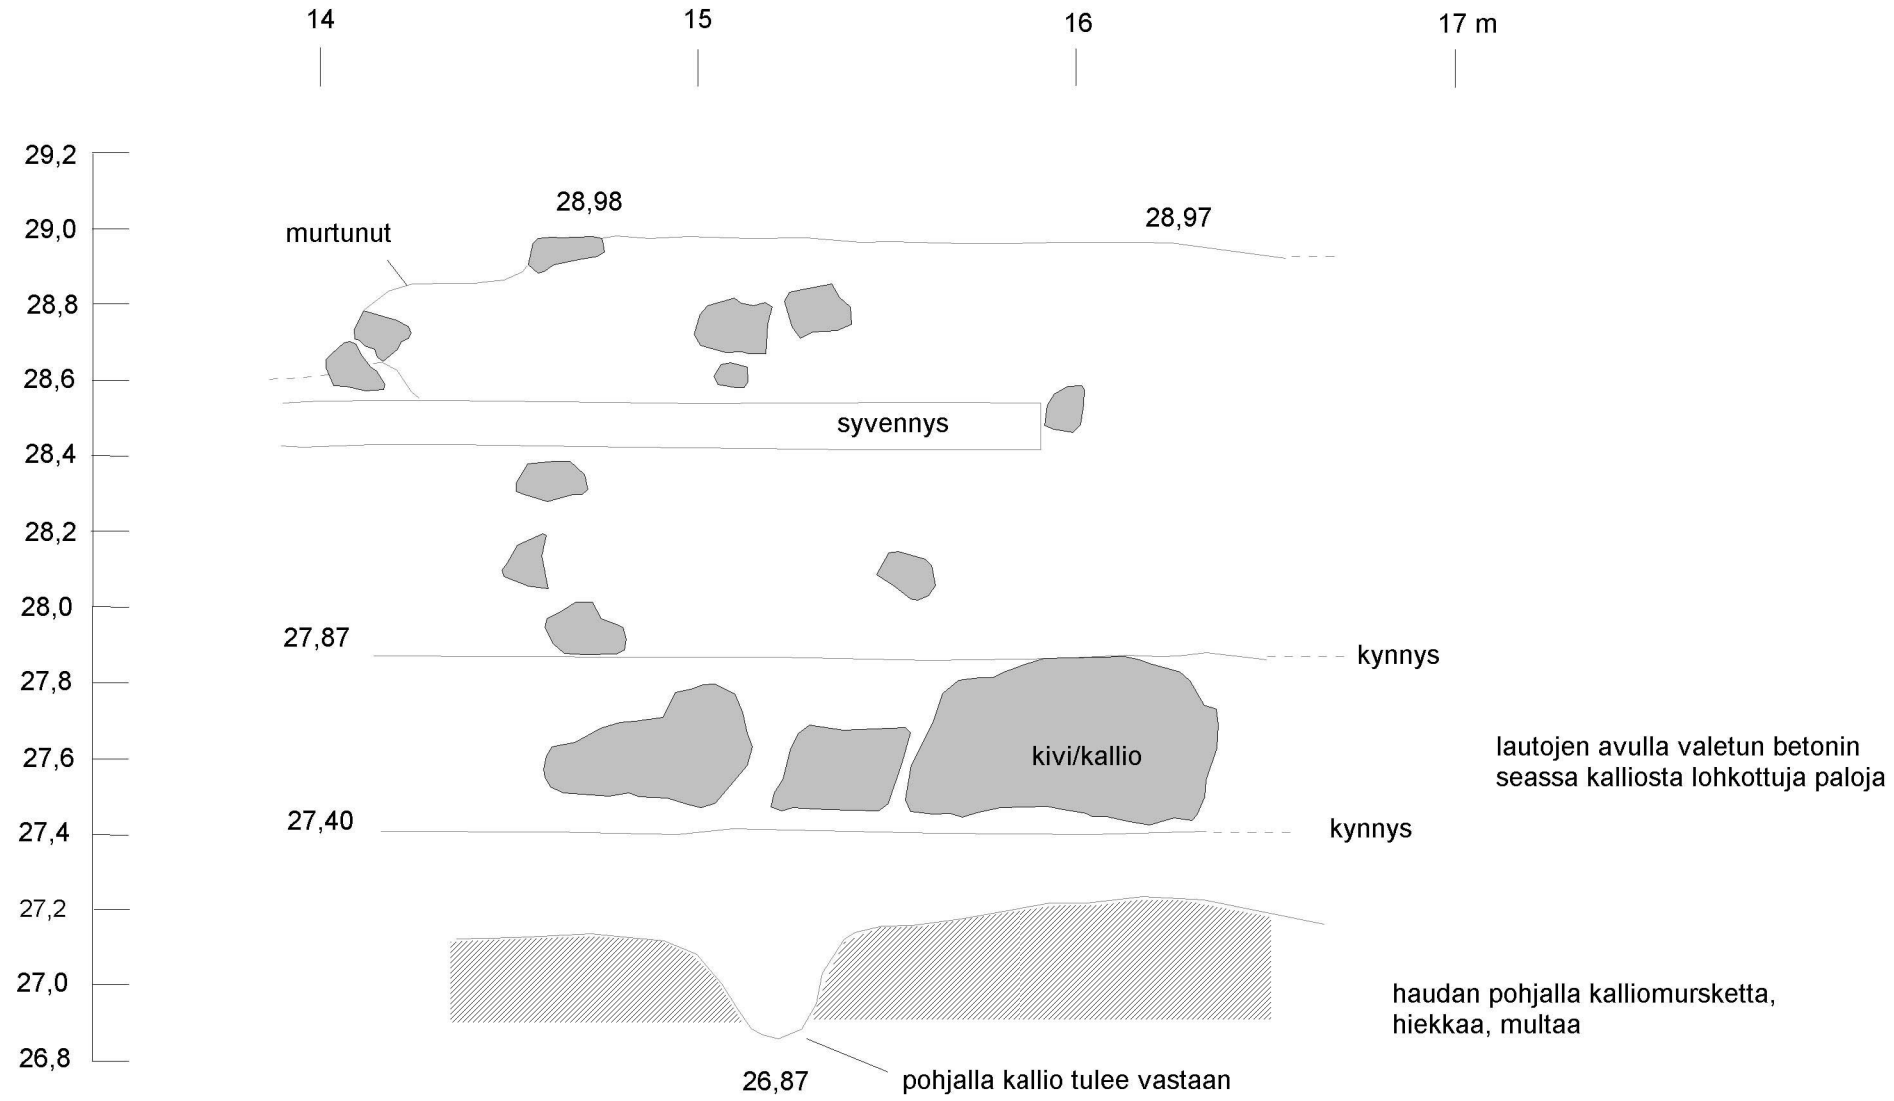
14
15
16
17 m

29,2
29,0
28,8
28,6
28,4
28,2
28,0
27,8
27,6
27,4
27,2
27,0
26,8

28,98
28,97
murtunut
syvennys
27,87
kynnys
kivi/kallio
lautojen avulla valetun betonin seassa kalliosta lohkottuja paloja
27,40
kynnys
haudan pohjalla kalliomursketta, hiekkaa, multaa
26,87
pohjalla kallio tulee vastaan